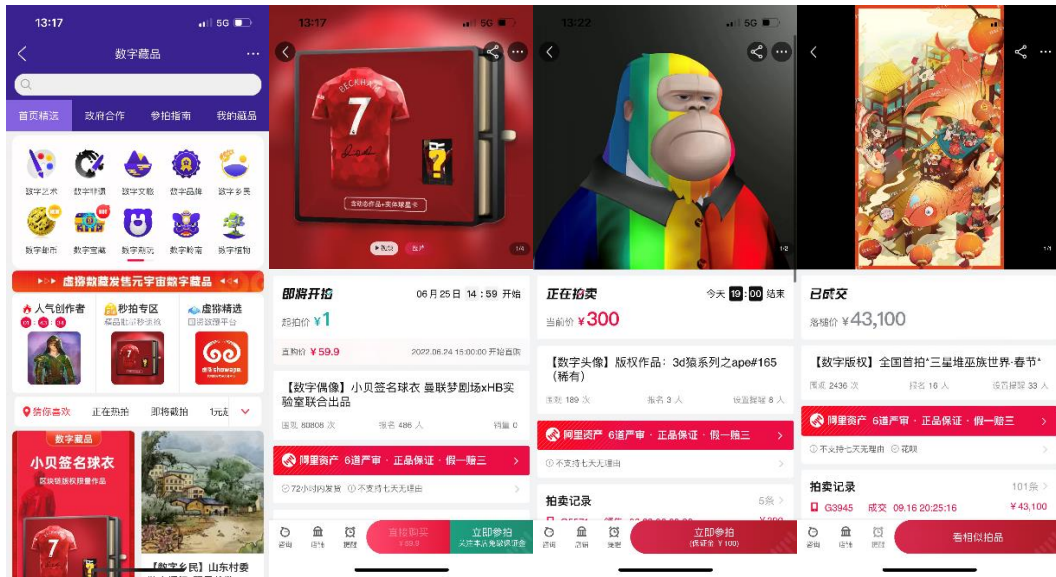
13:17 5G

数字藏品

首页精选 政府合作 参拍指南 我的藏品

数字艺术 数字肖像 数字文物 数字品牌 数字乡村

数字城市 数字宝藏 数字商品 数字教育 数字植物

虚拟数藏发售元宇宙数字藏品

人气创作者 秒拍专区 虚拟精选

猜你喜欢 正在热拍 即将截拍 1元起

数字藏品

小贝签名球衣

【数字乡民】山东村委

13:17 5G

BECKHAM 7

即将开拍 06月25日 14:59 开始

起拍价 ¥1

直购价 ¥59.9 2022.06.24 15:00:00 开拍直购

【数字偶像】小贝签名球衣 曼联梦剧场xHB实验室联合出品

围观 80808 次 报名 486 人 特量 0

阿里资产 6道严审 · 正品保证 · 假一赔三

72小时内发货 不支持七天无理由

首页 店铺 提醒 直接购买 ¥59.9 立即参拍

13:22 5G

正在拍卖 今天 19:00 结束

当前价 ¥300

【数字头像】版权作品：3d猿系列之ape#165（稀有）

围观 189 次 报名 3 人 设置提醒 8 人

阿里资产 6道严审 · 正品保证 · 假一赔三

不支持七天无理由

拍卖记录 5条

首页 店铺 提醒 立即参拍 (保证金 ¥100)

已成交

落槌价 ¥43,100

【数字版权】全国首拍*三星堆巫族世界-春节*

围观 2436 次 报名 16 人 设置提醒 33 人

阿里资产 6道严审 · 正品保证 · 假一赔三

不支持七天无理由 花呗

拍卖记录 101条

G3945 成交 09.16 20:25:16 ¥43,100

首页 店铺 提醒 看相似拍品